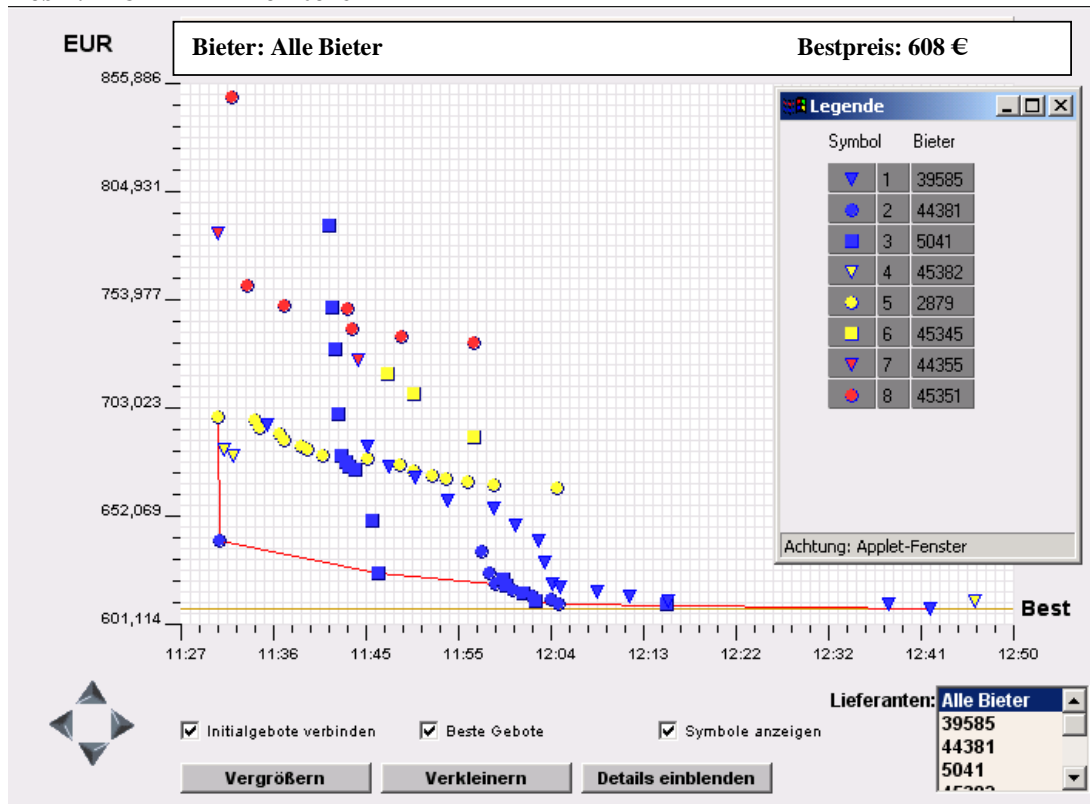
EUR

Bieter: Alle Bieter

Bestpreis: 608 €

Legende

| Symbol | | Bieter |
|---|---|---|
| ▼ | 1 | 39585 |
| ● | 2 | 44381 |
| ■ | 3 | 5041 |
| ▽ | 4 | 45382 |
| ● | 5 | 2879 |
| ■ | 6 | 45345 |
| ▼ | 7 | 44355 |
| ● | 8 | 45351 |

Achtung: Applet-Fenster

855,886
804,931
753,977
703,023
652,069
601,114

Best

11:27 11:36 11:45 11:55 12:04 12:13 12:22 12:32 12:41 12:50

Initialgebote verbinden
Beste Gebote
Symbole anzeigen

Vergrößern
Verkleinern
Details einblenden

Lieferanten: Alle Bieter
39585
44381
5041
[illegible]